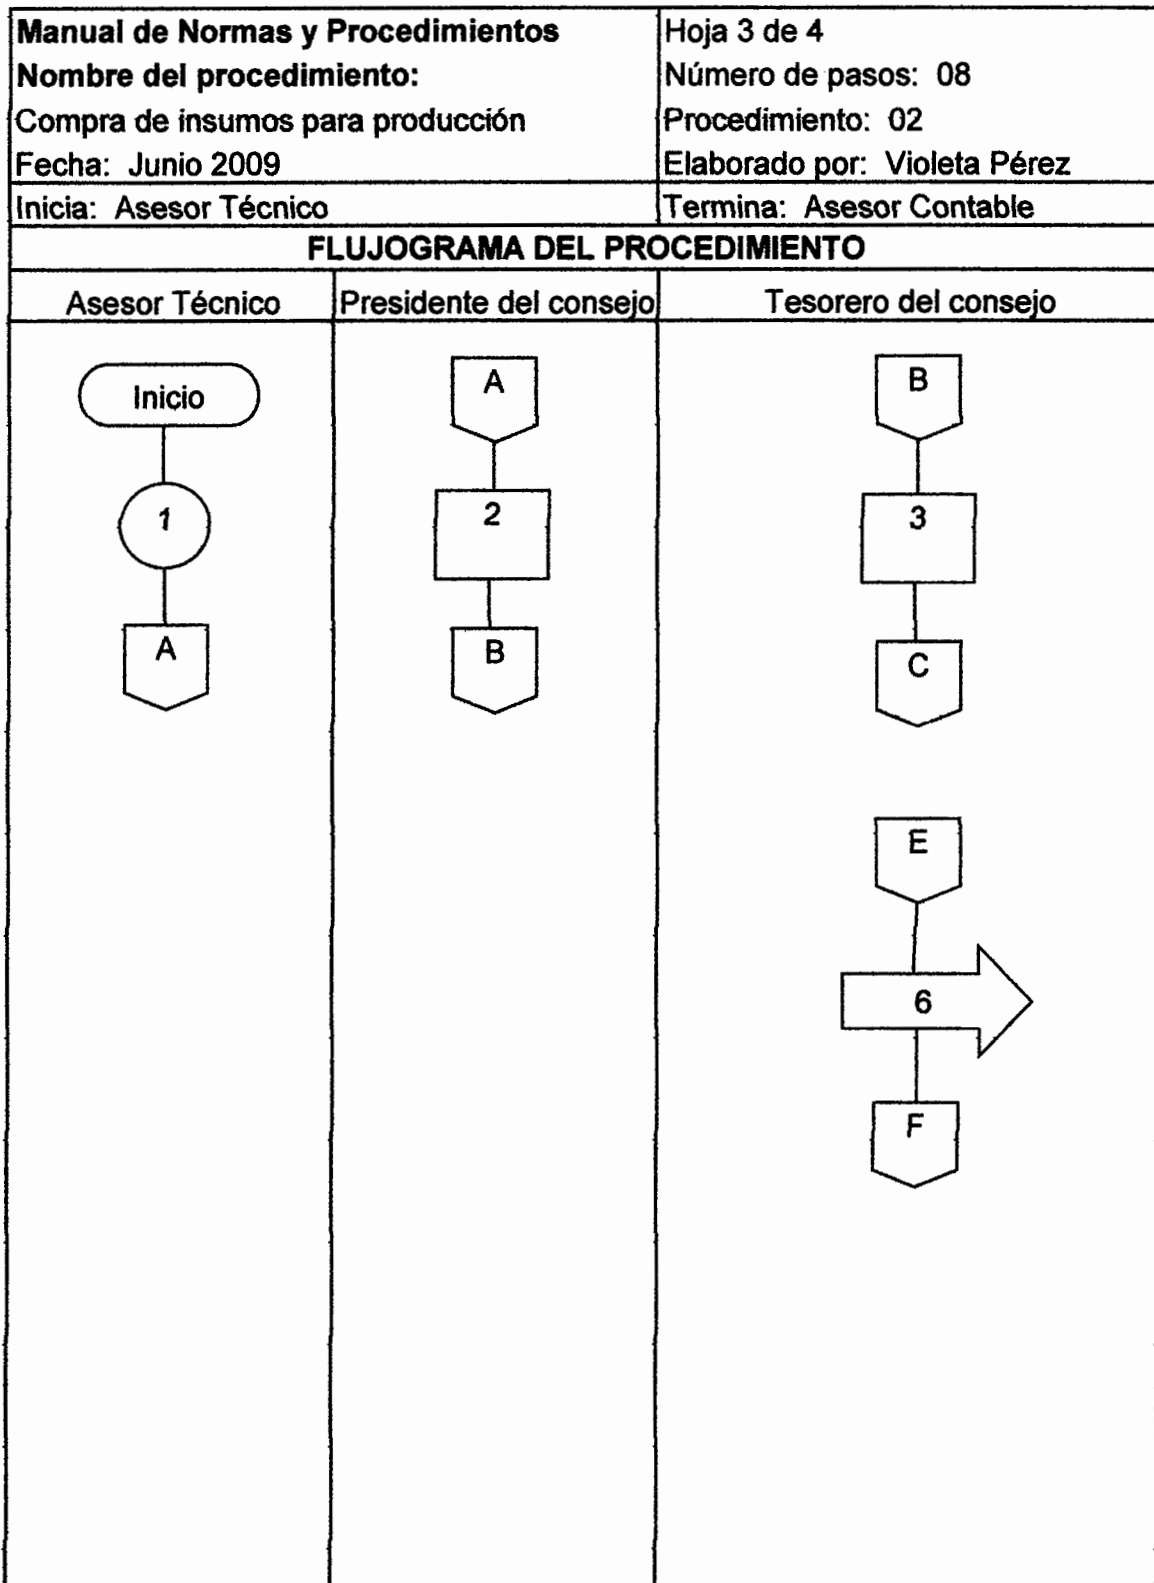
| Manual de Normas y Procedimientos | Hoja 3 de 4 |
|---|---|
| Nombre del procedimiento: | Número de pasos: 08 |
| Compra de insumos para producción | Procedimiento: 02 |
| Fecha: Junio 2009 | Elaborado por: Violeta Pérez |
| Inicia: Asesor Técnico | Termina: Asesor Contable |

FLUJOGRAMA DEL PROCEDIMIENTO

| Asesor Técnico | Presidente del consejo | Tesorero del consejo |
|---|---|---|
| Inicio | A | B |
| 1 | 2 | 3 |
| A | B | C |
| | | E |
| | | 6 |
| | | F |